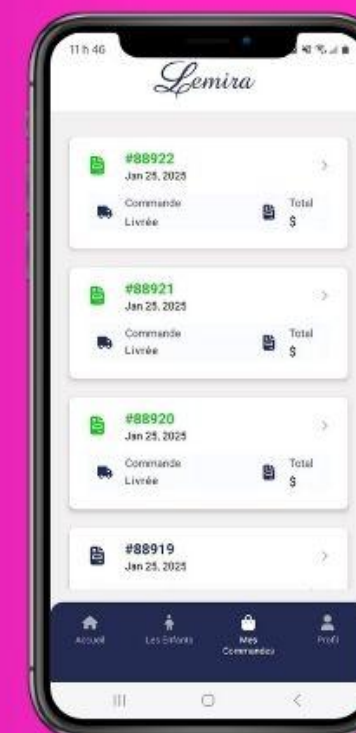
11 h 46

Lemira

#88922
Jan 25, 2025
Commande
Livrée
Total
$

#88921
Jan 25, 2025
Commande
Livrée
Total
$

#88920
Jan 25, 2025
Commande
Livrée
Total
$

#88919
Jan 25, 2025

Accueil
Les Enfants
Mes Commandes
Profil